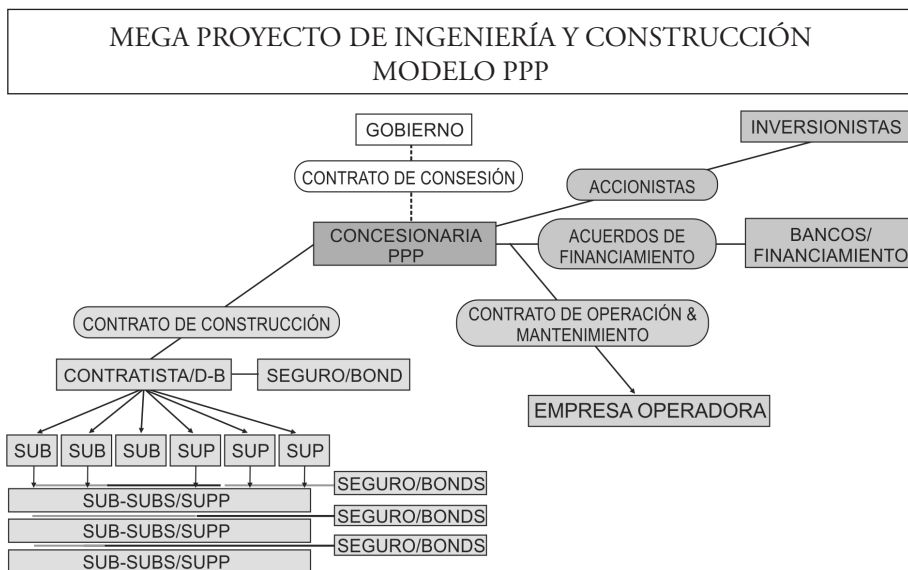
MEGA PROYECTO DE INGENIERÍA Y CONSTRUCCIÓN
MODELO PPP

GOBIERNO

INVERSIONISTAS

CONTRATO DE CONSESIÓN

ACCIONISTAS

CONCESIONARIA PPP

ACUERDOS DE FINANCIAMIENTO

BANCOS/ FINANCIAMIENTO

CONTRATO DE CONSTRUCCIÓN

CONTRATO DE OPERACIÓN & MANTENIMIENTO

CONTRATISTA/D-B

SEGURO/BOND

EMPRESA OPERADORA

SUB SUB SUB SUP SUP SUP

SEGURO/BONDS

SUB-SUBS/SUPP

SEGURO/BONDS

SUB-SUBS/SUPP

SEGURO/BONDS

SUB-SUBS/SUPP